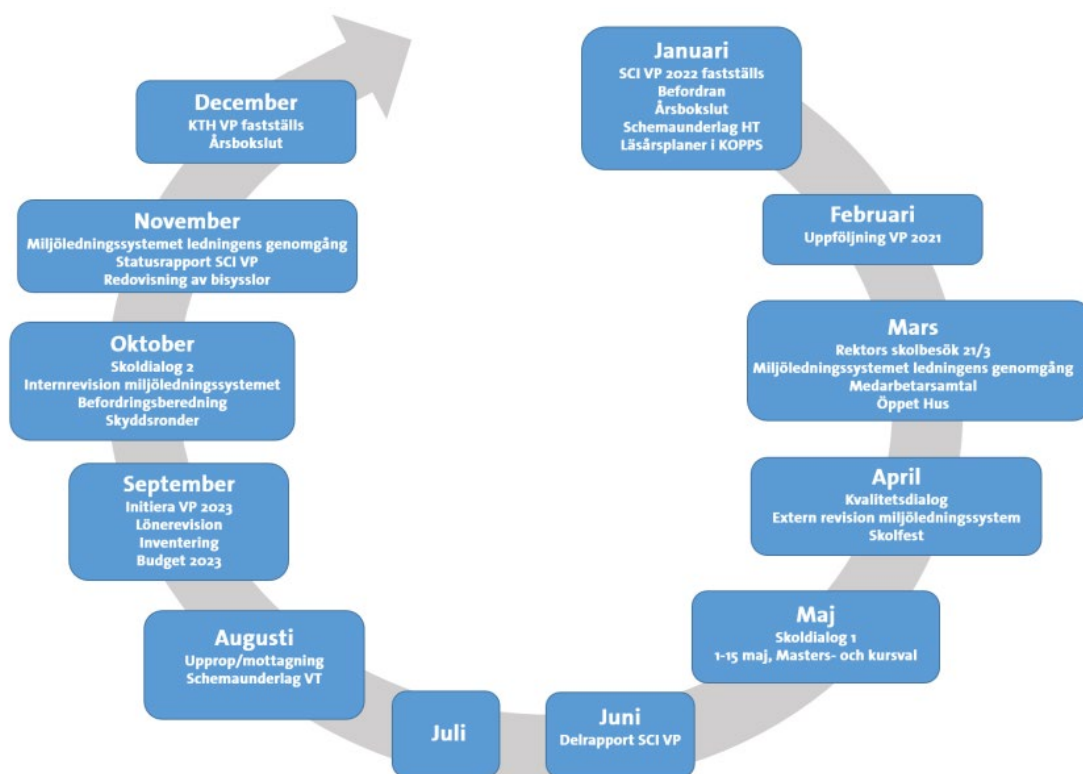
Januari
SCI VP 2022 fastställs
Befordran
Årsbokslut
Schemaunderlag HT
Läsårsplaner i KOPPS

Februari
Uppföljning VP 2021

Mars
Rektors skolbesök 21/3
Miljöledningssystemet ledningens genomgång
Medarbetarsamtal
Öppet Hus

April
Kvalitetsdialog
Extern revision miljöledningssystem
Skolfest

Maj
Skoldialog 1
1-15 maj, Masters- och kursval

Juni
Delrapport SCI VP

Juli

Augusti
Upprop/mottagning
Schemaunderlag VT

September
Initiera VP 2023
Lönerevision
Inventering
Budget 2023

Oktober
Skoldialog 2
Internrevision miljöledningssystemet
Befordringsberedning
Skyddsronder

November
Miljöledningssystemet ledningens genomgång
Statusrapport SCI VP
Redovisning av bisysslor

December
KTH VP fastställs
Årsbokslut